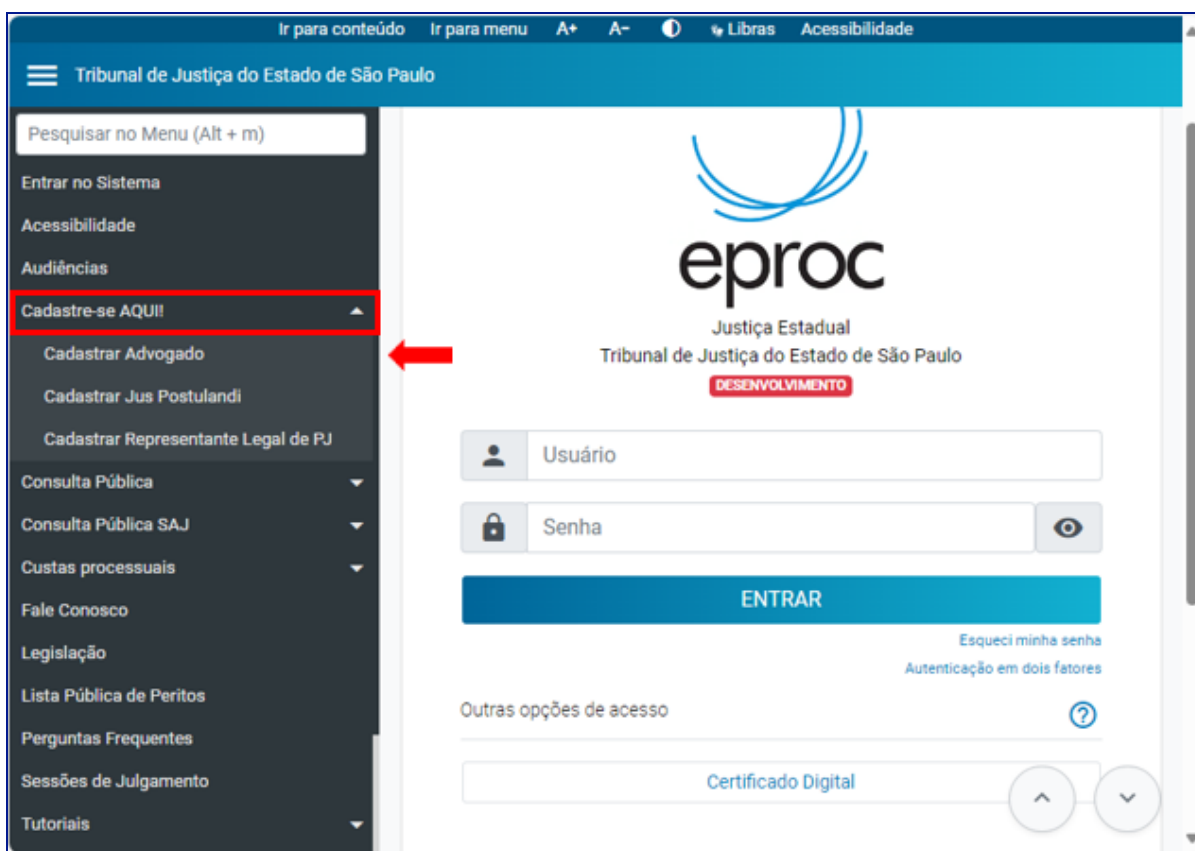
Ir para conteúdo Ir para menu A+ A- Libras Acessibilidade

Tribunal de Justiça do Estado de São Paulo

Pesquisar no Menu (Alt + m)

Entrar no Sistema
Acessibilidade
Audiências
Cadastre-se AQUI!
Cadastrar Advogado
Cadastrar Jus Postulandi
Cadastrar Representante Legal de PJ
Consulta Pública
Consulta Pública SAJ
Custas processuais
Fale Conosco
Legislação
Lista Pública de Peritos
Perguntas Frequentes
Sessões de Julgamento
Tutoriais

eproc
Justiça Estadual
Tribunal de Justiça do Estado de São Paulo
DESENVOLVIMENTO

Usuário
Senha
ENTRAR
Esqueci minha senha
Autenticação em dois fatores
Outras opções de acesso
Certificado Digital